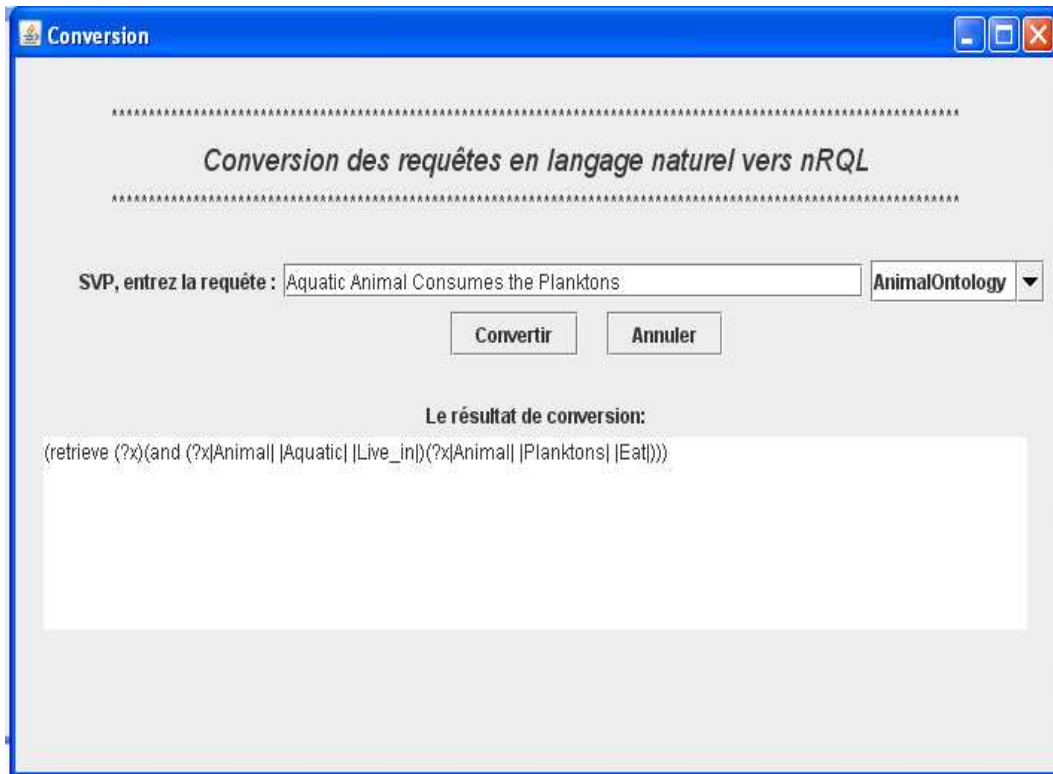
Conversion

**********************************************************************************************************************************

Conversion des requêtes en langage naturel vers nRQL

**********************************************************************************************************************************

SVP, entrez la requête : Aquatic Animal Consumes the Planktons

AnimalOntology

Convertir

Annuler

Le résultat de conversion:

(retrieve (?x)(and (?x|Animal| |Aquatic| |Live_in|)(?x|Animal| |Planktons| |Eat|)))